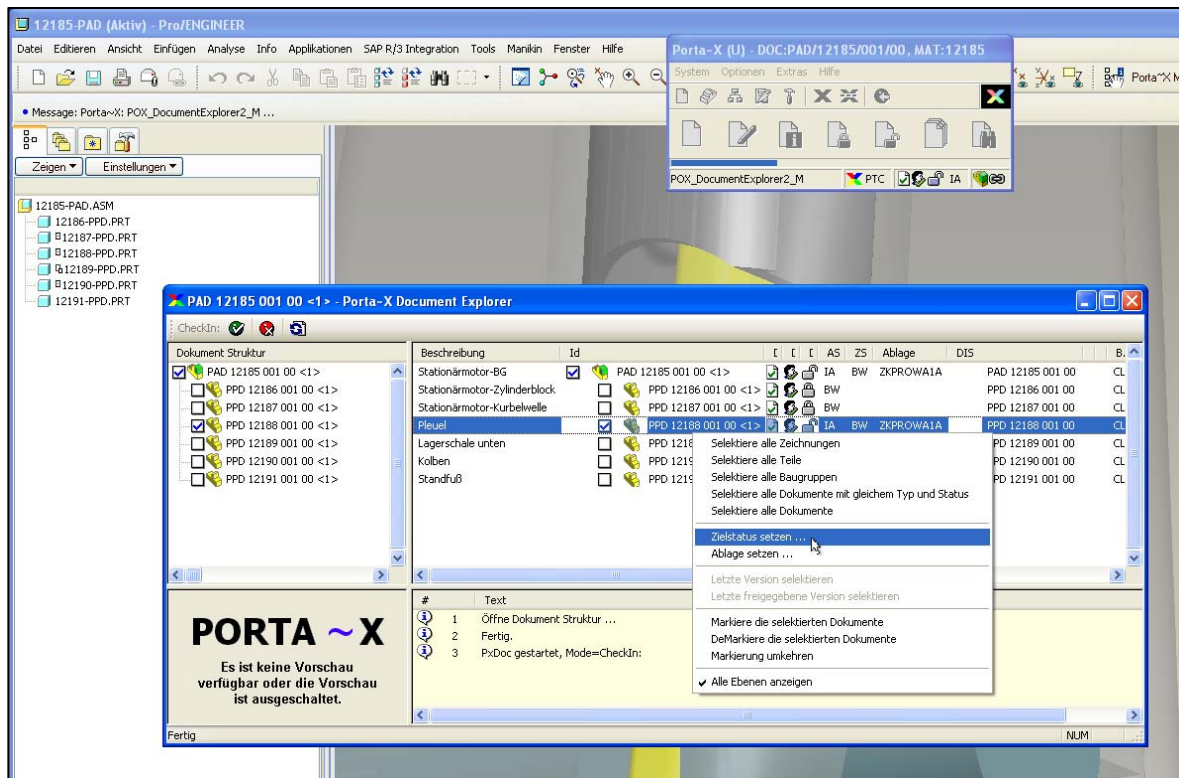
12185-PAD (Aktiv) - Pro/ENGINEER

Datei Editieren Ansicht Einfügen Analyse Info Applikationen SAP R/3 Integration Tools Manikin Fenster Hilfe

Porta~X M

• Message: Porta~X: POX_DocumentExplorer2_M ...

Zeigen ▾ Einstellungen ▾

12185-PAD.ASM
12186-PPD.PRT
12187-PPD.PRT
12188-PPD.PRT
12189-PPD.PRT
12190-PPD.PRT
12191-PPD.PRT

Porta-X (U) - DOC:PAD/12185/001/00, MAT:12185

System Optionen Extras Hilfe

POX_DocumentExplorer2_M PTC IA

PAD 12185 001 00 <1> - Porta-X Document Explorer

CheckIn:

| Dokument Struktur |
|---|
| PAD 12185 001 00 <1> |
| PPD 12186 001 00 <1> |
| PPD 12187 001 00 <1> |
| PPD 12188 001 00 <1> |
| PPD 12189 001 00 <1> |
| PPD 12190 001 00 <1> |
| PPD 12191 001 00 <1> |

| Beschreibung | Id | [ [ [ | AS | ZS | Ablage | DIS | | B. |
|---|---|---|---|---|---|---|---|---|
| Stationärmotor-BG | PAD 12185 001 00 <1> | | IA | BW | ZKPROWA1A | | PAD 12185 001 00 | CL |
| Stationärmotor-Zylinderblock | PPD 12186 001 00 <1> | | BW | | | | PPD 12186 001 00 | CL |
| Stationärmotor-Kurbelwelle | PPD 12187 001 00 <1> | | BW | | | | PPD 12187 001 00 | CL |
| Pleuel | PPD 12188 001 00 <1> | | IA | BW | ZKPROWA1A | | PPD 12188 001 00 | CL |
| Lagerschale unten | PPD 1218 | | | | | | PD 12189 001 00 | CL |
| Kolben | PPD 121 | | | | | | PD 12190 001 00 | CL |
| Standfuß | PPD 121 | | | | | | PD 12191 001 00 | CL |

Selektiere alle Zeichnungen
Selektiere alle Teile
Selektiere alle Baugruppen
Selektiere alle Dokumente mit gleichem Typ und Status
Selektiere alle Dokumente
Zielstatus setzen ...
Ablage setzen ...
Letzte Version selektieren
Letzte freigegebene Version selektieren
Markiere die selektierten Dokumente
DeMarkiere die selektierten Dokumente
Markierung umkehren
✔ Alle Ebenen anzeigen

PORTA ~X
Es ist keine Vorschau verfügbar oder die Vorschau ist ausgeschaltet.

| # | Text |
|---|---|
| 1 | Öffne Dokument Struktur ... |
| 2 | Fertig. |
| 3 | PxDoc gestartet, Mode=CheckIn: |

Fertig NUM